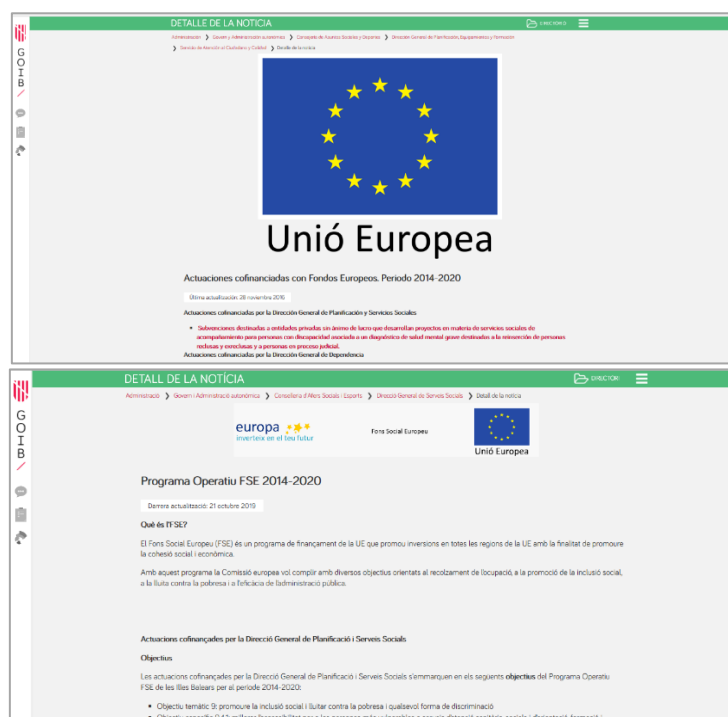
GOIB

DETALLE DE LA NOTICIA

DIRECTORIO

Administración › Govern i Administración autonómica › Conselleria de Asuntos Sociales y Deportes › Dirección General de Planificación, Equipamientos y Formación › Servicio de Atención al Ciudadano y Calidad › Detalle de la noticia

Unió Europea

Actuaciones cofinanciadas con Fondos Europeos. Periodo 2014-2020

Última actualización: 28 noviembre 2016

Actuaciones cofinanciadas por la Dirección General de Planificación y Servicios Sociales

• Subvenciones destinadas a entidades privadas sin ánimo de lucro que desarrollan proyectos en materia de servicios sociales de acompañamiento para personas con discapacidad asociada a un diagnóstico de salud mental grave destinados a la reinserción de personas reclusas y exreclusas y a personas en proceso judicial.

Actuaciones cofinanciadas por la Dirección General de Dependencia

GOIB

DETALL DE LA NOTÍCIA

DIRECTORI

Administració › Govern i Administració autonòmica › Conselleria d'Afers Socials i Esports › Direcció General de Serveis Socials › Detall de la notícia

europa inverteix en el teu futur

Fons Social Europeu

Unió Europea

Programa Operatiu FSE 2014-2020

Darrera actualització: 21 octubre 2019

Què és l'FSE?

El Fons Social Europeu (FSE) és un programa de finançament de la UE que promou inversions en totes les regions de la UE amb la finalitat de promoure la cohesió social i econòmica.

Amb aquest programa la Comissió europea vol complir amb diversos objectius orientats al recolzament de l'ocupació, a la promoció de la inclusió social, a la lluita contra la pobresa i a l'eficàcia de l'administració pública.

Actuacions cofinançades per la Direcció General de Planificació i Serveis Socials

Objectius

Les actuacions cofinançades per la Direcció General de Planificació i Serveis Socials s'emmarquen en els següents objectius del Programa Operatiu FSE de les Illes Balears per al període 2014-2020:

• Objectiu temàtic 9: promoure la inclusió social i lluitar contra la pobresa i qualsevol forma de discriminació
• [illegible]